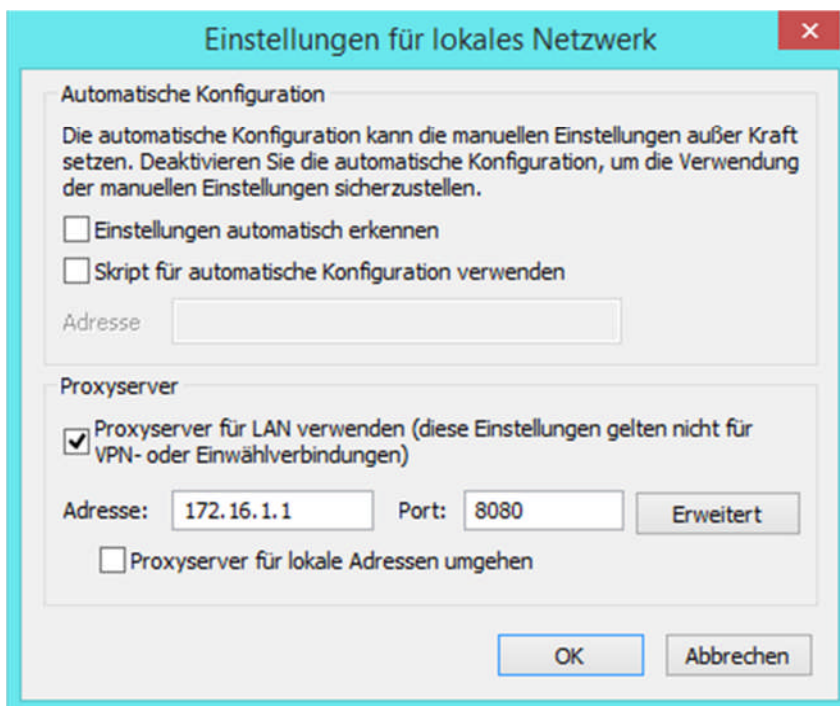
Einstellungen für lokales Netzwerk

×

Automatische Konfiguration

Die automatische Konfiguration kann die manuellen Einstellungen außer Kraft setzen. Deaktivieren Sie die automatische Konfiguration, um die Verwendung der manuellen Einstellungen sicherzustellen.

Einstellungen automatisch erkennen

Skript für automatische Konfiguration verwenden

Adresse

Proxyserver

Proxyserver für LAN verwenden (diese Einstellungen gelten nicht für VPN- oder Einwählverbindungen)

Adresse: 172.16.1.1 Port: 8080 Erweitert

Proxyserver für lokale Adressen umgehen

OK Abbrechen